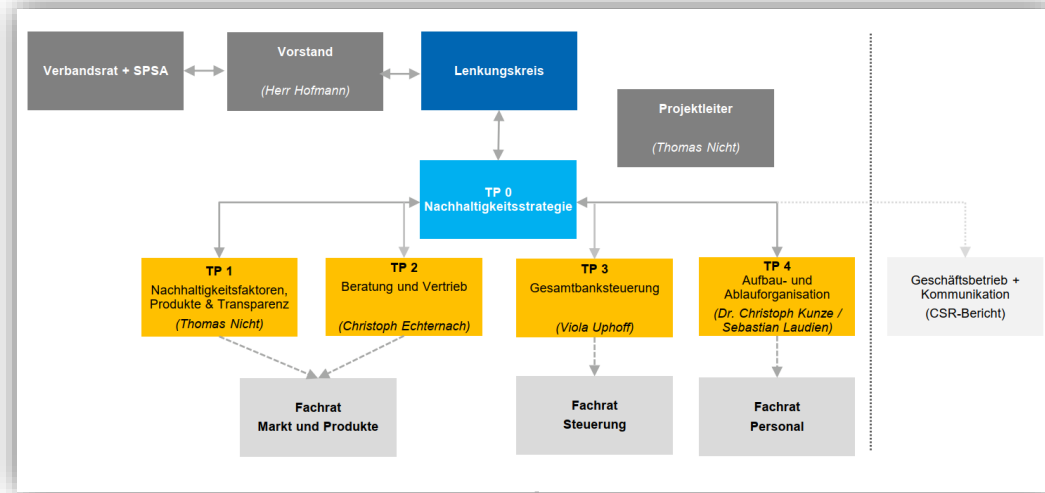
Verbandsrat + SPSA

Vorstand

(Herr Hofmann)

Lenkungskreis

Projektleiter

(Thomas Nicht)

TP 0
Nachhaltigkeitsstrategie

TP 1
Nachhaltigkeitsfaktoren, Produkte & Transparenz
(Thomas Nicht)

TP 2
Beratung und Vertrieb
(Christoph Echternach)

TP 3
Gesamtbanksteuerung
(Viola Uphoff)

TP 4
Aufbau- und Ablauforganisation
(Dr. Christoph Kunze / Sebastian Laudien)

Geschäftsbetrieb + Kommunikation
(CSR-Bericht)

Fachrat
Markt und Produkte

Fachrat
Steuerung

Fachrat
Personal